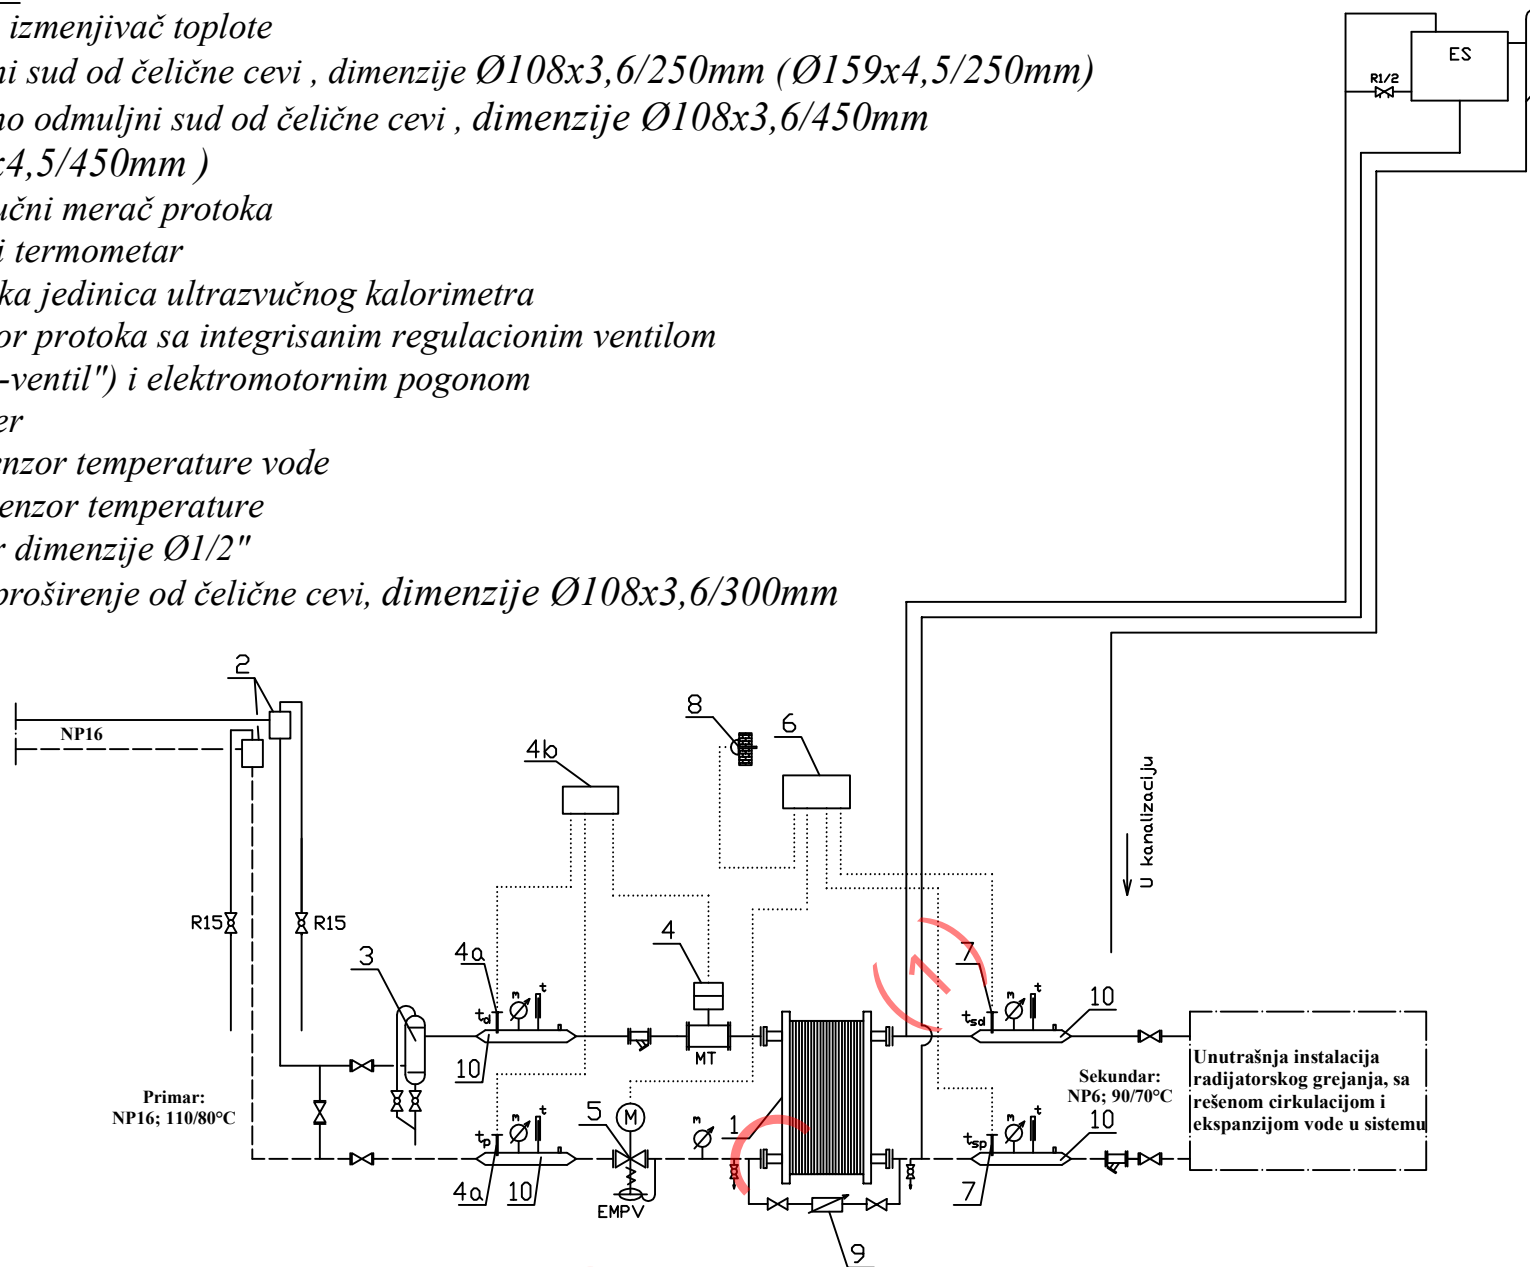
izmenjivač toplote
ni sud od čelične cevi , dimenzije Ø108x3,6/250mm (Ø159x4,5/250mm)
no odmuljni sud od čelične cevi , dimenzije Ø108x3,6/450mm
:4,5/450mm )
učni merač protoka
i termometar
ka jedinica ultrazvučnog kalorimetra
or protoka sa integrisanim regulacionim ventilom
-ventil") i elektromotornim pogonom
er
enzor temperature vode
enzor temperature
r dimenzije Ø1/2"
proširenje od čelične cevi, dimenzije Ø108x3,6/300mm

ES
R1/2
2
NP16
8
6
4b
U kanalizaciju
R15
R15
3
4a
4
7
10
$t_d$
$t_{sd}$
MT
10
Primar:
NP16; 110/80°C
5
M
1
Sekundar:
NP6; 90/70°C
10
Unutrašnja instalacija radijatorskog grejanja, sa rešenom cirkulacijom i ekspanzijom vode u sistemu
$t_p$
$t_{sp}$
4a
10
EMPV
7
9